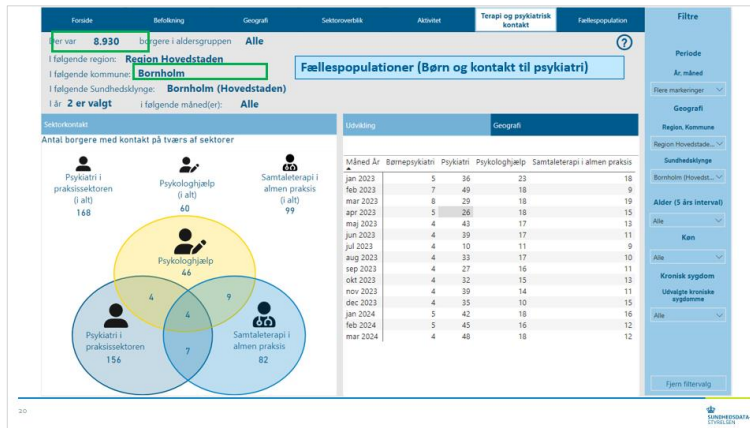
Forside | Befolkning | Geografi | Sektoroverblik | Aktivitet | Terapi og psykiatrisk kontakt | Fællespopulation

Filtre

Der var 8.930 borgere i aldersgruppen Alle

I følgende region: Region Hovedstaden

I følgende kommune: Bornholm

I følgende Sundhedsklynge: Bornholm (Hovedstaden)

I år 2 er valgt i følgende måned(er): Alle

Fællespopulationer (Børn og kontakt til psykiatri)

?

Sektorkontakt

Antal borgere med kontakt på tværs af sektorer

Psykiatri i praksissektoren (i alt) 168

Psykologhjælp (i alt) 60

Samtaleterapi i almen praksis (i alt) 99

Psykologhjælp 46

4

9

4

7

Psykiatri i praksissektoren 156

Samtaleterapi i almen praksis 82

Udvikling | Geografi

| Måned År | Børnepsykiatri | Psykiatri | Psykologhjælp | Samtaleterapi i almen praksis |
|---|---|---|---|---|
| jan 2023 | 5 | 36 | 23 | 18 |
| feb 2023 | 7 | 49 | 18 | 9 |
| mar 2023 | 8 | 29 | 18 | 19 |
| apr 2023 | 5 | 26 | 18 | 15 |
| maj 2023 | 4 | 43 | 17 | 13 |
| jun 2023 | 4 | 39 | 17 | 11 |
| jul 2023 | 4 | 10 | 11 | 9 |
| aug 2023 | 4 | 33 | 17 | 10 |
| sep 2023 | 4 | 27 | 16 | 11 |
| okt 2023 | 4 | 32 | 15 | 13 |
| nov 2023 | 4 | 39 | 14 | 11 |
| dec 2023 | 4 | 35 | 10 | 15 |
| jan 2024 | 5 | 42 | 18 | 16 |
| feb 2024 | 4 | 45 | 16 | 12 |
| mar 2024 | 4 | 48 | 18 | 12 |

Periode

År, måned

Flere markeringer

Geografi

Region, Kommune

Region Hovedstade...

Sundhedsklynge

Bornholm (Hovedst...

Alder (5 års interval)

Alle

Køn

Alle

Kronisk sygdom

Udvalgte kroniske sygdomme

Alle

Fjern filtervalg

20

SUNDHEDSDATA STYRELSEN